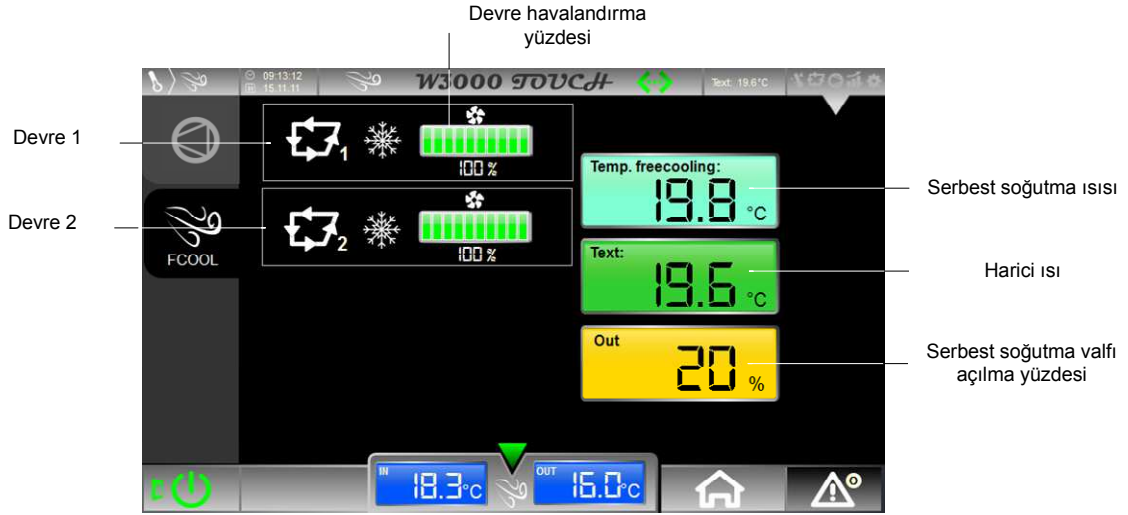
Devre havalandırma yüzdesi

Devre 1

Devre 2

09:13:12
15.11.11

W3000 TOUCH

Text: 19.6°C

1
100 %

2
100 %

FCOOL

Temp. freecooling:
19.8 °C

Serbest soğutma ısısı

Text:
19.6 °C

Harici ısı

Out
20 %

Serbest soğutma valfı açılma yüzdesi

IN
18.3°C

OUT
16.0°C